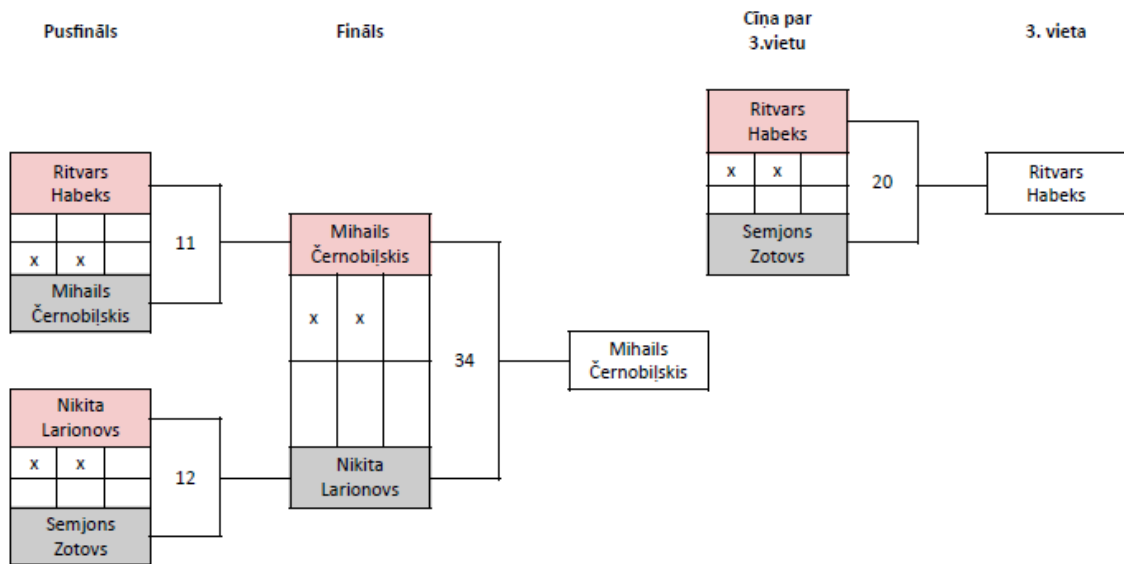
Pusfināls

Fināls

Cīņa par 3.vietu

3. vieta

Ritvars Habeks

| | | |
|---|---|---|
| | | |
| x | x | |

Mihails Černobiļskis

11

Nikita Larionovs

| | | |
|---|---|---|
| x | x | |
| | | |

Semjons Zotovs

12

Mihails Černobiļskis

| | | |
|---|---|---|
| x | x | |
| | | |

Nikita Larionovs

34

Mihails Černobiļskis

Ritvars Habeks

| | | |
|---|---|---|
| x | x | |
| | | |

Semjons Zotovs

20

Ritvars Habeks